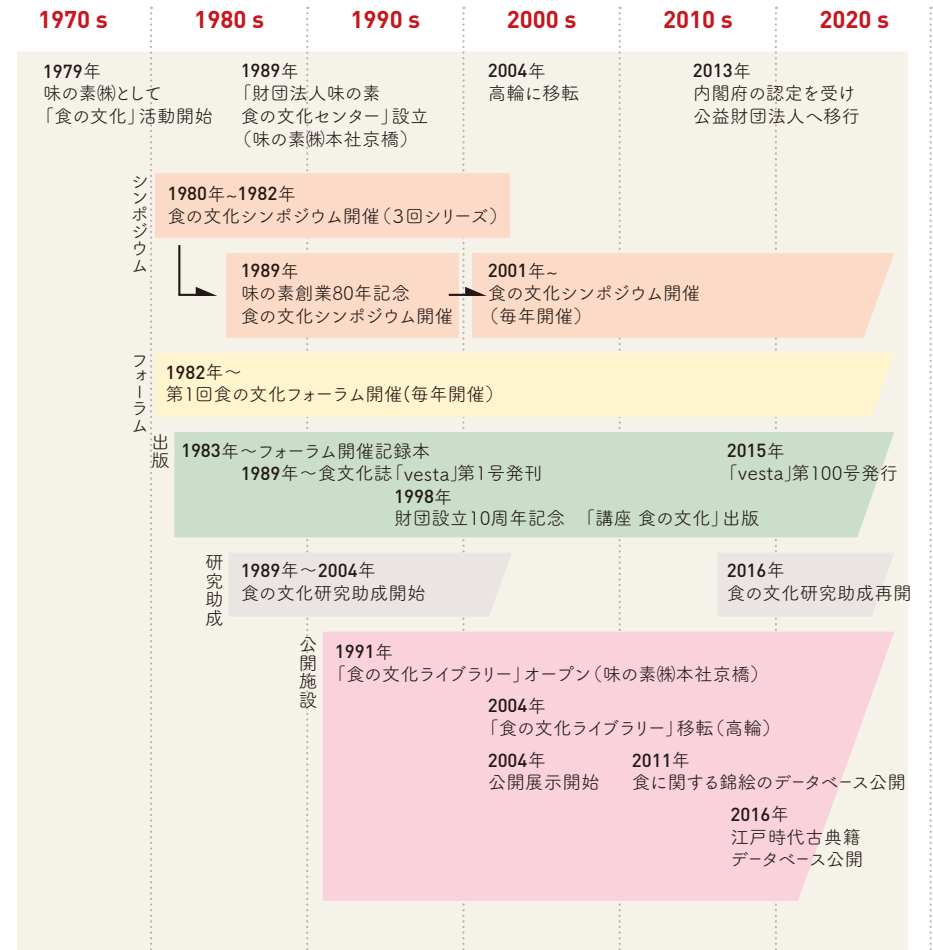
1970 s
1980 s
1990 s
2000 s
2010 s
2020 s

1979年
味の素㈱として
「食の文化」活動開始

1989年
「財団法人味の素
食の文化センター」設立
（味の素㈱本社京橋）

2004年
高輪に移転

2013年
内閣府の認定を受け
公益財団法人へ移行

シンポジウム

1980年~1982年
食の文化シンポジウム開催（3回シリーズ）

1989年
味の素創業80年記念
食の文化シンポジウム開催

2001年~
食の文化シンポジウム開催
（毎年開催）

フォーラム

1982年～
第1回食の文化フォーラム開催(毎年開催)

出版

1983年～フォーラム開催記録本
1989年～食文化誌「vesta」第1号発刊
1998年
財団設立10周年記念 「講座 食の文化」出版

2015年
「vesta」第100号発行

研究助成

1989年～2004年
食の文化研究助成開始

2016年
食の文化研究助成再開

公開施設

1991年
「食の文化ライブラリー」オープン（味の素㈱本社京橋）

2004年
「食の文化ライブラリー」移転（高輪）

2004年
公開展示開始

2011年
食に関する錦絵のデータベース公開

2016年
江戸時代古典籍
データベース公開